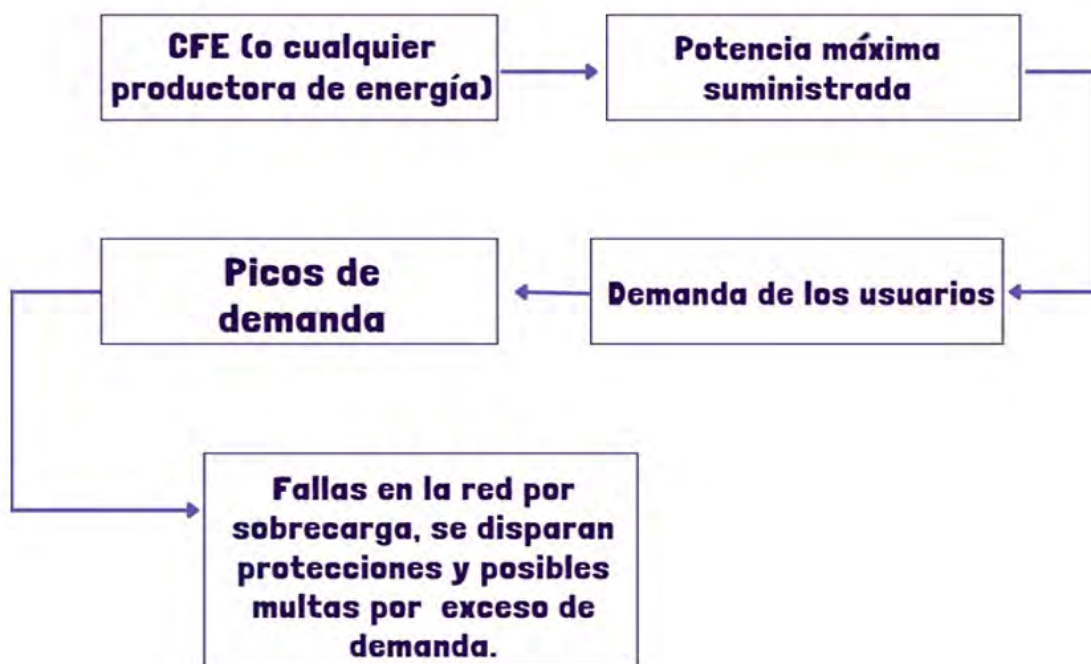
CFE (o cualquier productora de energía)

Potencia máxima suministrada

Picos de demanda

Demanda de los usuarios

Fallas en la red por sobrecarga, se disparan protecciones y posibles multas por exceso de demanda.